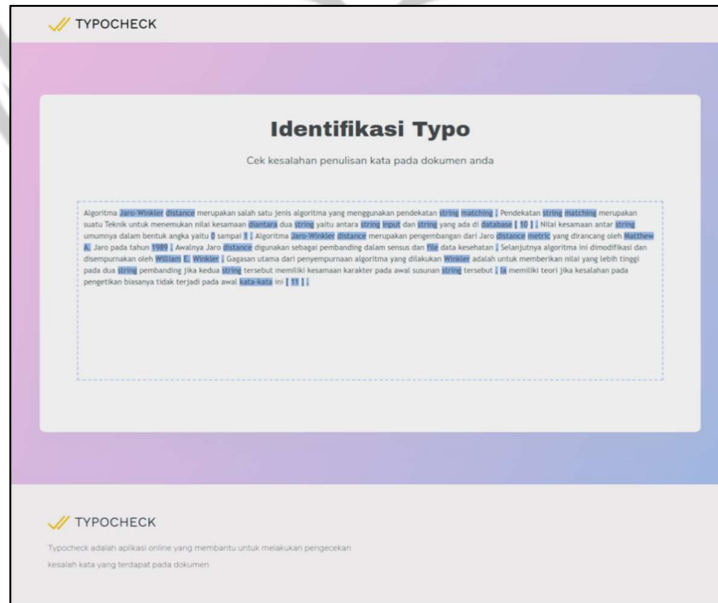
TYPOCHECK

Identifikasi Typo

Cek kesalahan penulisan kata pada dokumen anda

Algoritma Jaro-Winkler distance merupakan salah satu jenis algoritma yang menggunakan pendekatan string matching . Pendekatan string matching merupakan suatu Teknik untuk menemukan nilai kesamaan diantara dua string yaitu antara string input dan string yang ada di database [ 10 ] . Nilai kesamaan antar string umumnya dalam bentuk angka yaitu 0 sampai 1 . Algoritma Jaro-Winkler distance merupakan pengembangan dari Jaro distance metric yang dirancang oleh Matthew A. Jaro pada tahun 1989 . Awalnya Jaro distance digunakan sebagai pembanding dalam sensus dan file data kesehatan . Selanjutnya algoritma ini dimodifikasi dan disempurnakan oleh William E. Winkler . Gagasan utama dari penyempurnaan algoritma yang dilakukan Winkler adalah untuk memberikan nilai yang lebih tinggi pada dua string pembanding jika kedua string tersebut memiliki kesamaan karakter pada awal susunan string tersebut . Ia memiliki teori jika kesalahan pada pengetikan biasanya tidak terjadi pada awal kata-kata ini [ 11 ] .

TYPOCHECK

Typocheck adalah aplikasi online yang membantu untuk melakukan pengecekan kesalah kata yang terdapat pada dokumen